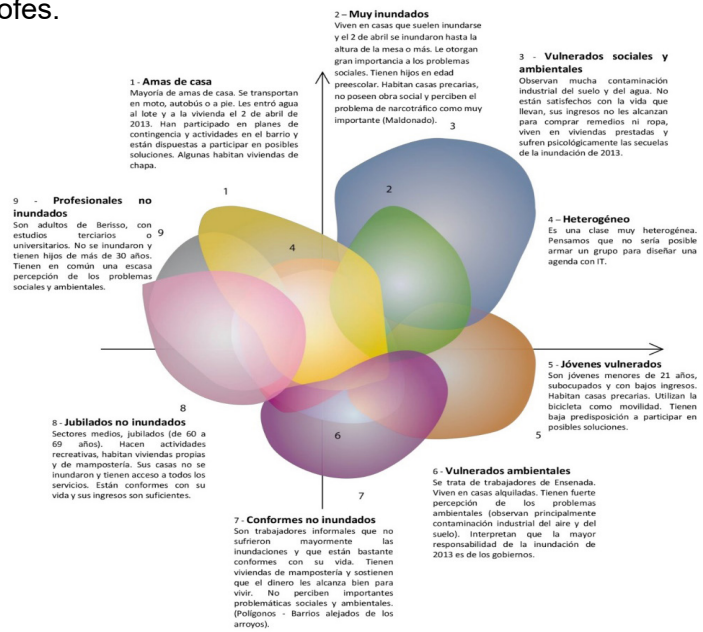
ofes.

2 – **Muy inundados**
Viven en casas que suelen inundarse y el 2 de abril se inundaron hasta la altura de la mesa o más. Le otorgan gran importancia a los problemas sociales. Tienen hijos en edad preescolar. Habitan casas precarias, no poseen obra social y perciben el problema de narcotráfico como muy importante (Maldonado).

3 - **Vulnerados sociales y ambientales**
Observan mucha contaminación industrial del suelo y del agua. No están satisfechos con la vida que llevan, sus ingresos no les alcanzan para comprar remedios ni ropa, viven en viviendas prestadas y sufren psicológicamente las secuelas de la inundación de 2013.

1 - **Amas de casa**
Mayoría de amas de casa. Se transportan en moto, autobús o a pie. Les entró agua al lote y a la vivienda el 2 de abril de 2013. Han participado en planes de contingencia y actividades en el barrio y están dispuestas a participar en posibles soluciones. Algunas habitan viviendas de chapa.

9 - **Profesionales no inundados**
Son adultos de Berisso, con estudios terciarios o universitarios. No se inundaron y tienen hijos de más de 30 años. Tienen en común una escasa percepción de los problemas sociales y ambientales.

4 – **Heterogéneo**
Es una clase muy heterogénea. Pensamos que no sería posible armar un grupo para diseñar una agenda con IT.

3

2

1

9

4

5 - **Jóvenes vulnerados**
Son jóvenes menores de 21 años, subocupados y con bajos ingresos. Habitan casas precarias. Utilizan la bicicleta como movilidad. Tienen baja predisposición a participar en posibles soluciones.

8

8 - **Jubilados no inundados**
Sectores medios, jubilados (de 60 a 69 años). Hacen actividades recreativas, habitan viviendas propias y de mampostería. Sus casas no se inundaron y tienen acceso a todos los servicios. Están conformes con su vida y sus ingresos son suficientes.

6

5

7

6 - **Vulnerados ambientales**
Se trata de trabajadores de Ensenada. Viven en casas alquiladas. Tienen fuerte percepción de los problemas ambientales (observan principalmente contaminación industrial del aire y del suelo). Interpretan que la mayor responsabilidad de la inundación de 2013 es de los gobiernos.

7 - **Conformes no inundados**
Son trabajadores informales que no sufrieron mayormente las inundaciones y que están bastante conformes con su vida. Tienen viviendas de mampostería y sostienen que el dinero les alcanza bien para vivir. No perciben importantes problemáticas sociales y ambientales. (Polígonos - Barrios alejados de los arroyos).